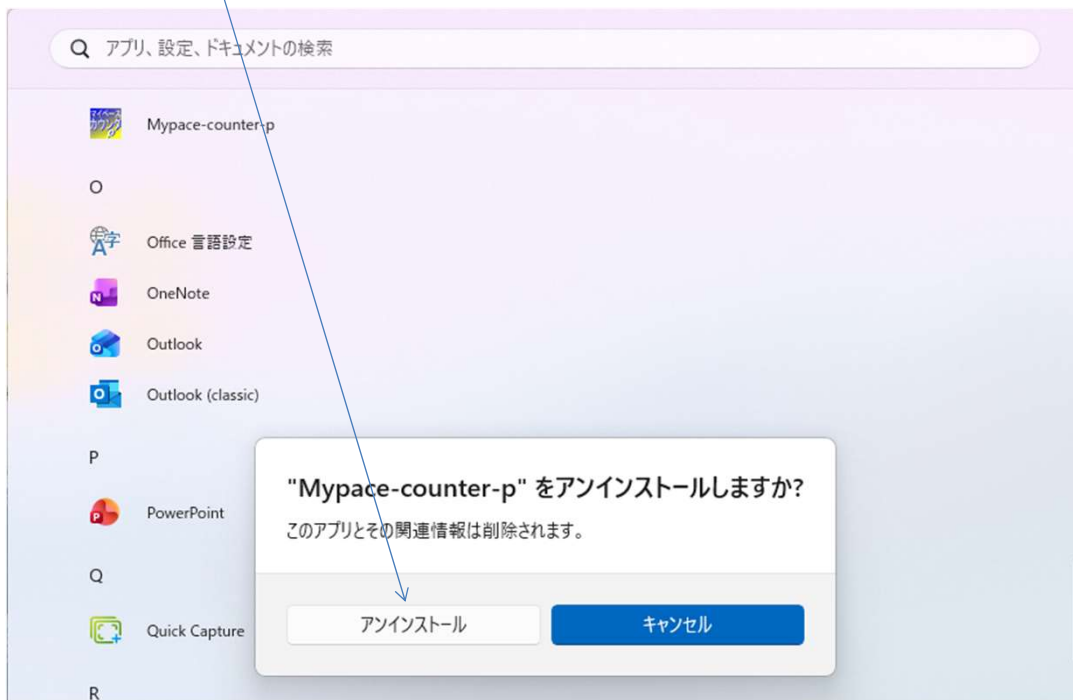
アプリ、設定、ドキュメントの検索

Mypace-counter-p

O

Office 言語設定

OneNote

Outlook

Outlook (classic)

P

PowerPoint

Q

Quick Capture

R

"Mypace-counter-p" をアンインストールしますか?

このアプリとその関連情報は削除されます。

アンインストール

キャンセル